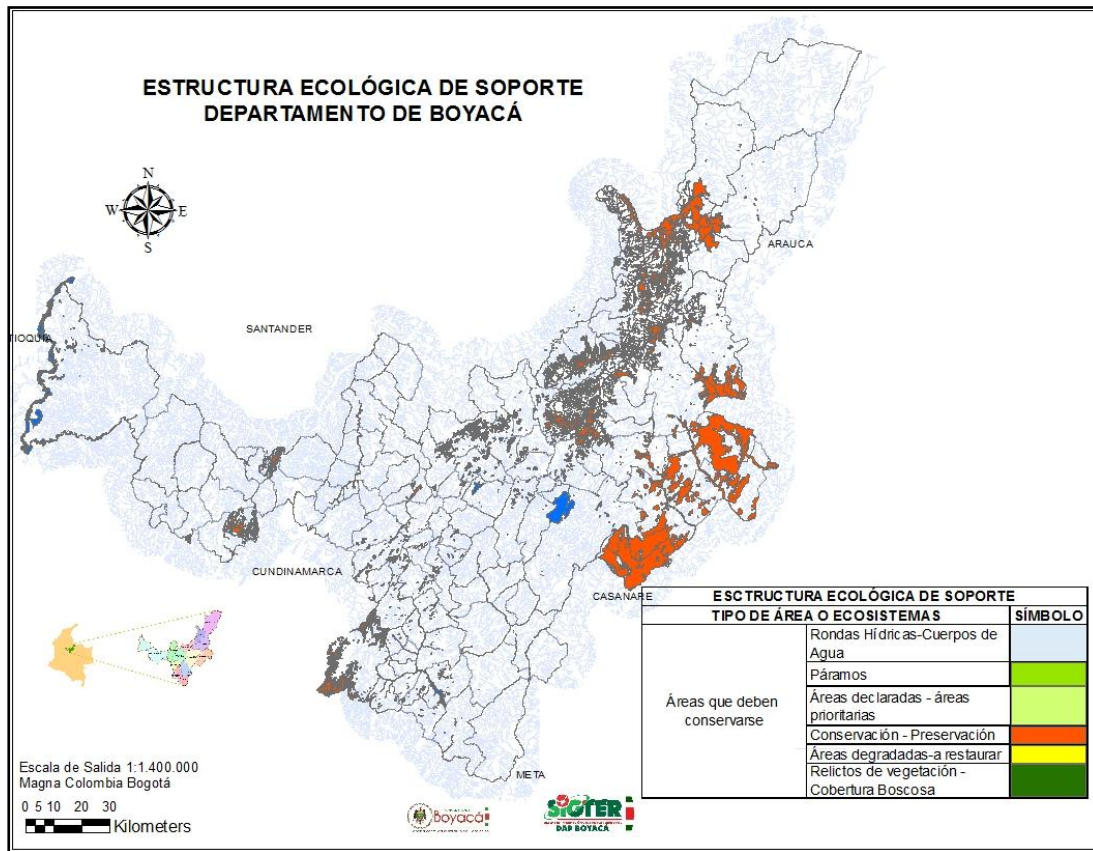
ESTRUCTURA ECOLÓGICA DE SOPORTE
DEPARTAMENTO DE BOYACÁ

N
W E
S

ARAUCA

SANTANDER

TIOQUIA

CUNDINAMARCA

CASANARE

META

| ESCTRUCTURA ECOLÓGICA DE SOPORTE | | |
|---|---|---|
| TIPO DE ÁREA O ECOSISTEMAS | | SÍMBOLO |
| Áreas que deben conservarse | Rondas Hídricas-Cuerpos de Agua | |
| | Páramos | |
| | Áreas declaradas - áreas prioritarias | |
| | Conservación - Preservación | |
| | Áreas degradadas-a restaurar | |
| | Relictos de vegetación - Cobertura Boscosa | |

Escala de Salida 1:1.400.000
Magna Colombia Bogotá
0 5 10 20 30
Kilometers

Boyacá

SIGTER
DAP BOYACÁ